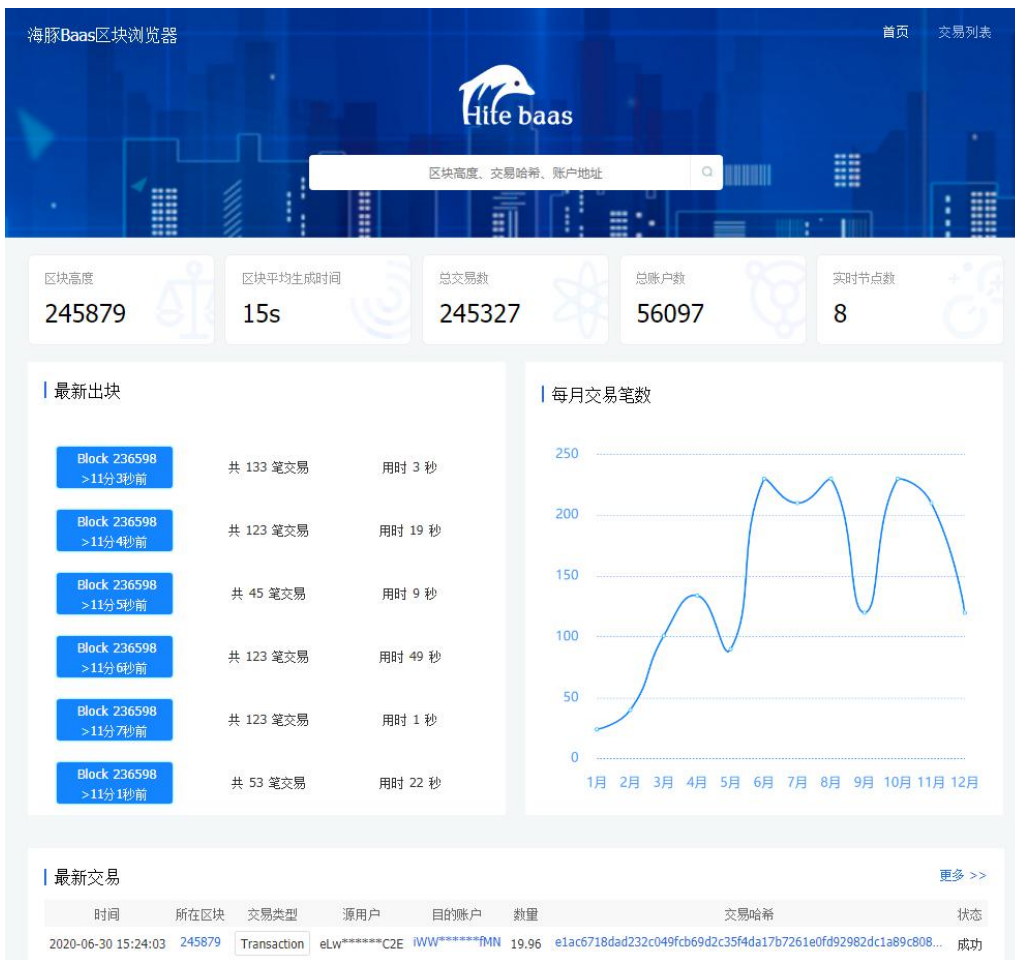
海豚Baas区块浏览器

首页 交易列表

Hite baas

区块高度、交易哈希、账户地址

区块高度
245879

区块平均生成时间
15s

总交易数
245327

总账户数
56097

实时节点数
8

最新出块

Block 236598
>11分3秒前
共 133 笔交易
用时 3 秒

Block 236598
>11分4秒前
共 123 笔交易
用时 19 秒

Block 236598
>11分5秒前
共 45 笔交易
用时 9 秒

Block 236598
>11分6秒前
共 123 笔交易
用时 49 秒

Block 236598
>11分7秒前
共 123 笔交易
用时 1 秒

Block 236598
>11分1秒前
共 53 笔交易
用时 22 秒

每月交易笔数

250
200
150
100
50
0
1月 2月 3月 4月 5月 6月 7月 8月 9月 10月 11月 12月

最新交易

更多 >>

| 时间 | 所在区块 | 交易类型 | 源用户 | 目的账户 | 数量 | 交易哈希 | 状态 |
|---|---|---|---|---|---|---|---|
| 2020-06-30 15:24:03 | 245879 | Transaction | eLw******C2E | iWW******fMN | 19.96 | e1ac6718dad232c049fcb69d2c35f4da17b7261e0fd92982dc1a89c808... | 成功 |